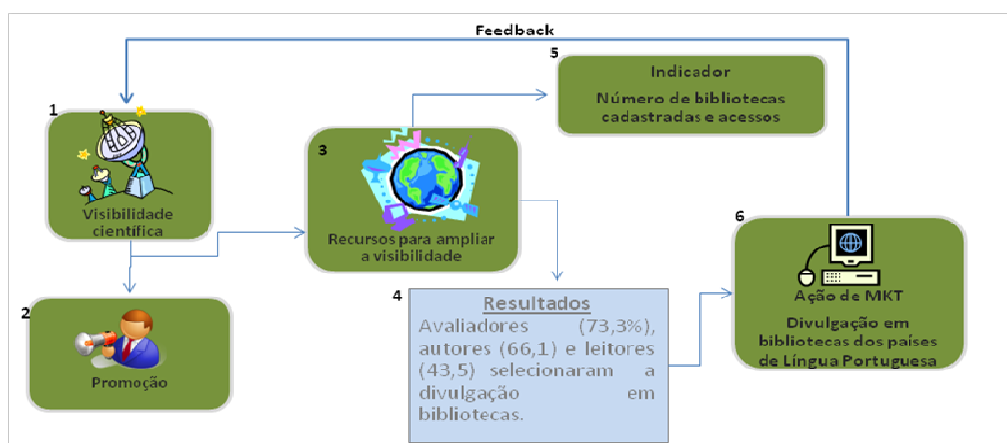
Feedback

1
Visibilidade científica

2
Promoção

3
Recursos para ampliar a visibilidade

4
Resultados
Avaliadores (73,3%), autores (66,1) e leitores (43,5) selecionaram a divulgação em bibliotecas.

5
Indicador
Número de bibliotecas cadastradas e acessos

6
Ação de MKT
Divulgação em bibliotecas dos países de Língua Portuguesa